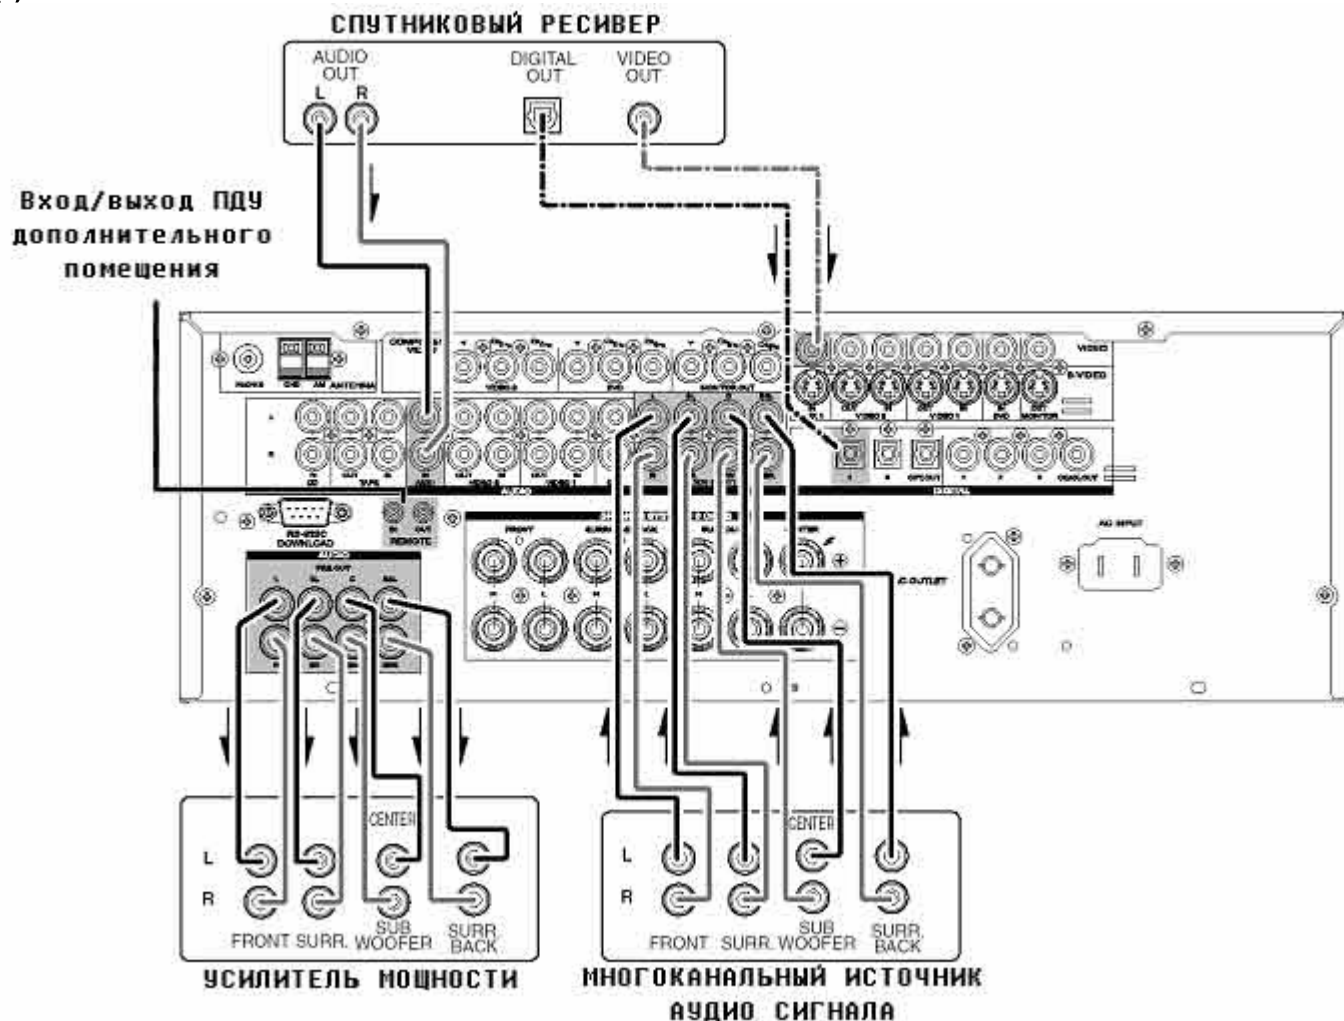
СПУТНИКОВЫЙ РЕСИВЕР

AUDIO OUT
L R

DIGITAL OUT

VIDEO OUT

Вход/выход ПДУ дополнительного помещения

RS-232C DOWNLOAD

REMOTE

FRONT

CENTER

AC OUTLET

AC INPUT

VIDEO

S-VIDEO

DIGITAL

AUDIO

L
R
CENTER
FRONT SURR. SUB WOOFER SURR. BACK

УСИЛИТЕЛЬ МОЩНОСТИ

L
R
CENTER
FRONT SURR. SUB WOOFER SURR. BACK

МНОГОКАНАЛЬНЫЙ ИСТОЧНИК АУДИО СИГНАЛА